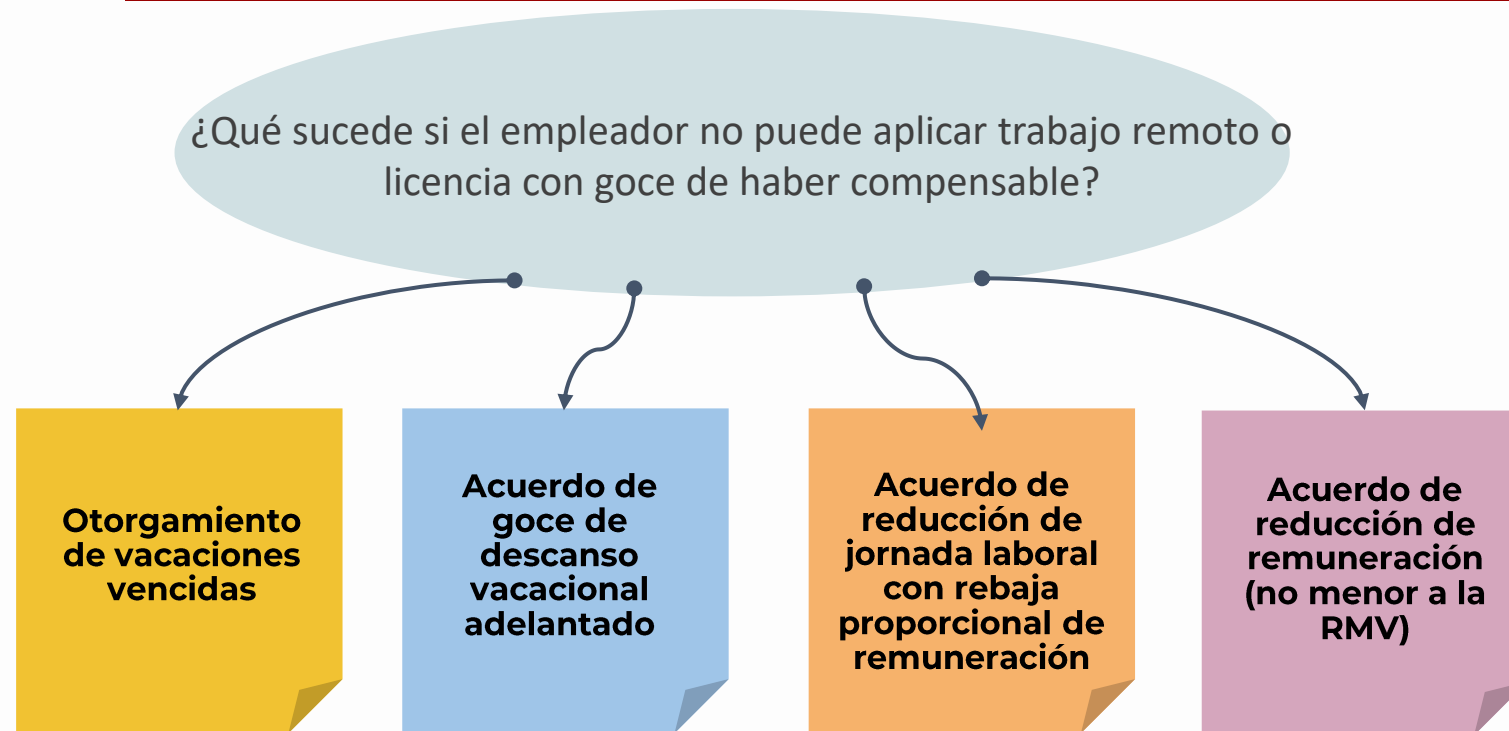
¿Qué sucede si el empleador no puede aplicar trabajo remoto o licencia con goce de haber compensable?

Otorgamiento de vacaciones vencidas

Acuerdo de goce de descanso vacacional adelantado

Acuerdo de reducción de jornada laboral con rebaja proporcional de remuneración

Acuerdo de reducción de remuneración (no menor a la RMV)